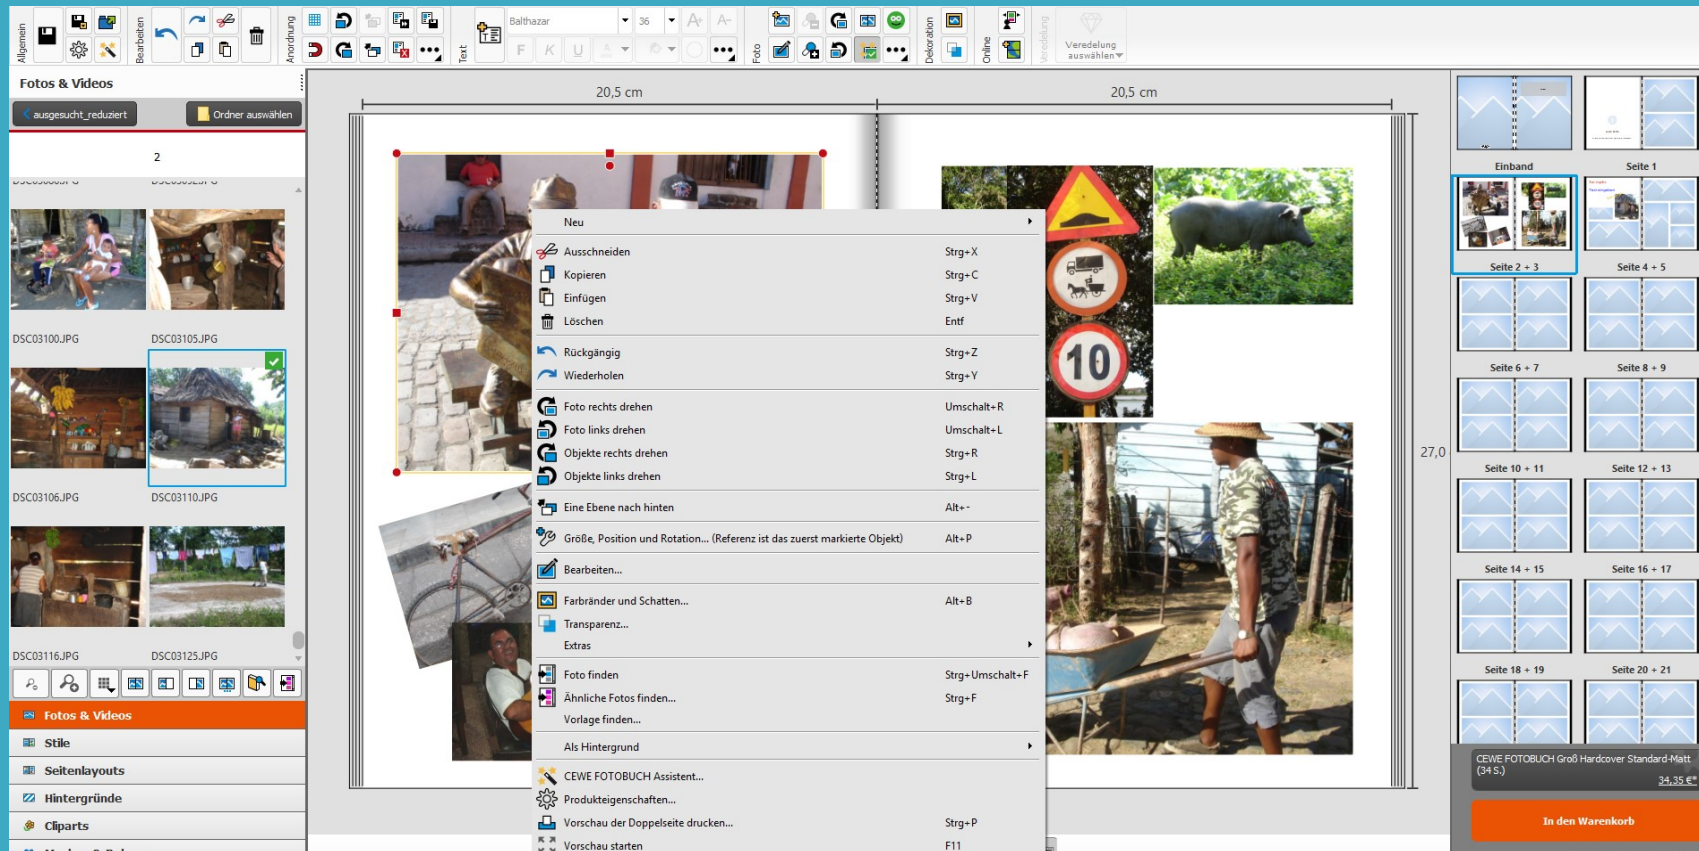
Allgemein Bearbeiten Anordnung Text Balthazar 36 Foto Dekoration Online Veredelung Veredelung auswählen

Fotos & Videos

ausgesucht_reduziert Ordner auswählen

2

DSC03100.JPG DSC03105.JPG

DSC03106.JPG DSC03110.JPG

DSC03116.JPG DSC03125.JPG

Fotos & Videos
Stile
Seitenlayouts
Hintergründe
Cliparts

20,5 cm 20,5 cm

27,0

| | |
|---|---|
| Neu | |
| Ausschneiden | Strg+X |
| Kopieren | Strg+C |
| Einfügen | Strg+V |
| Löschen | Entf |
| Rückgängig | Strg+Z |
| Wiederholen | Strg+Y |
| Foto rechts drehen | Umschalt+R |
| Foto links drehen | Umschalt+L |
| Objekte rechts drehen | Strg+R |
| Objekte links drehen | Strg+L |
| Eine Ebene nach hinten | Alt+- |
| Größe, Position und Rotation... (Referenz ist das zuerst markierte Objekt) | Alt+P |
| Bearbeiten... | |
| Farbränder und Schatten... | Alt+B |
| Transparenz... | |
| Extras | |
| Foto finden | Strg+Umschalt+F |
| Ähnliche Fotos finden... | Strg+F |
| Vorlage finden... | |
| Als Hintergrund | |
| CEWE FOTOBUCH Assistent... | |
| Produkteigenschaften... | |
| Vorschau der Doppelseite drucken... | Strg+P |
| Vorschau starten | F11 |

10

Einband Seite 1
Seite 2 + 3 Seite 4 + 5
Seite 6 + 7 Seite 8 + 9
Seite 10 + 11 Seite 12 + 13
Seite 14 + 15 Seite 16 + 17
Seite 18 + 19 Seite 20 + 21

CEWE FOTOBUCH Groß Hardcover Standard-Matt (34 S.)
34,35 €*

In den Warenkorb